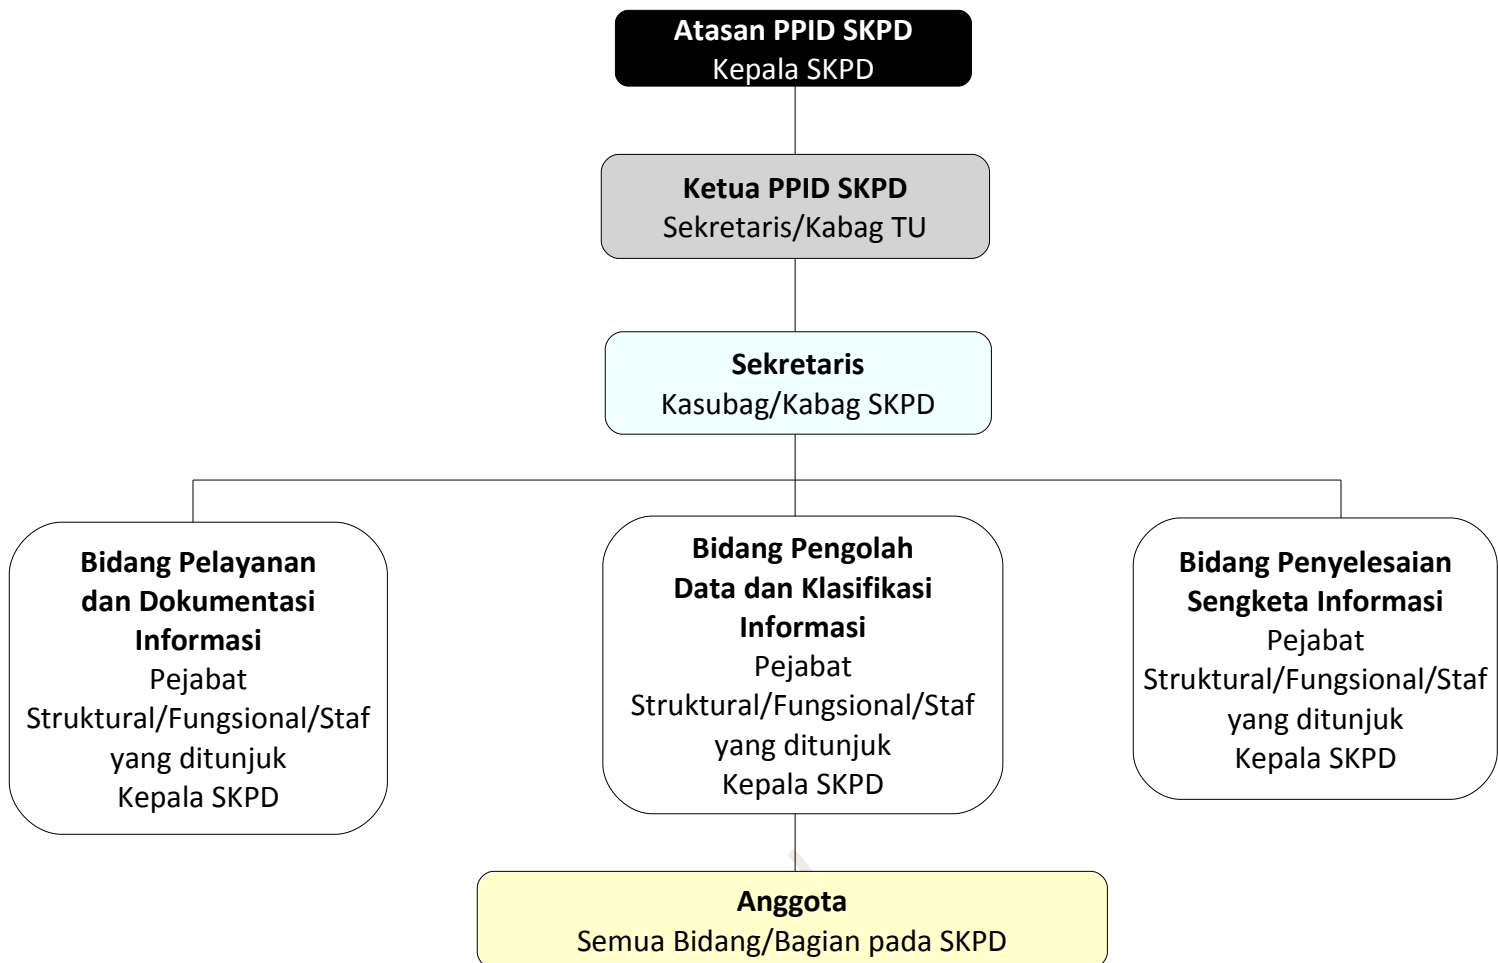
Atasan PPID SKPD
Kepala SKPD

Ketua PPID SKPD
Sekretaris/Kabag TU

Sekretaris
Kasubag/Kabag SKPD

Bidang Pelayanan dan Dokumentasi Informasi
Pejabat Struktural/Fungsional/Staf yang ditunjuk Kepala SKPD

Bidang Pengolah Data dan Klasifikasi Informasi
Pejabat Struktural/Fungsional/Staf yang ditunjuk Kepala SKPD

Bidang Penyelesaian Sengketa Informasi
Pejabat Struktural/Fungsional/Staf yang ditunjuk Kepala SKPD

Anggota
Semua Bidang/Bagian pada SKPD